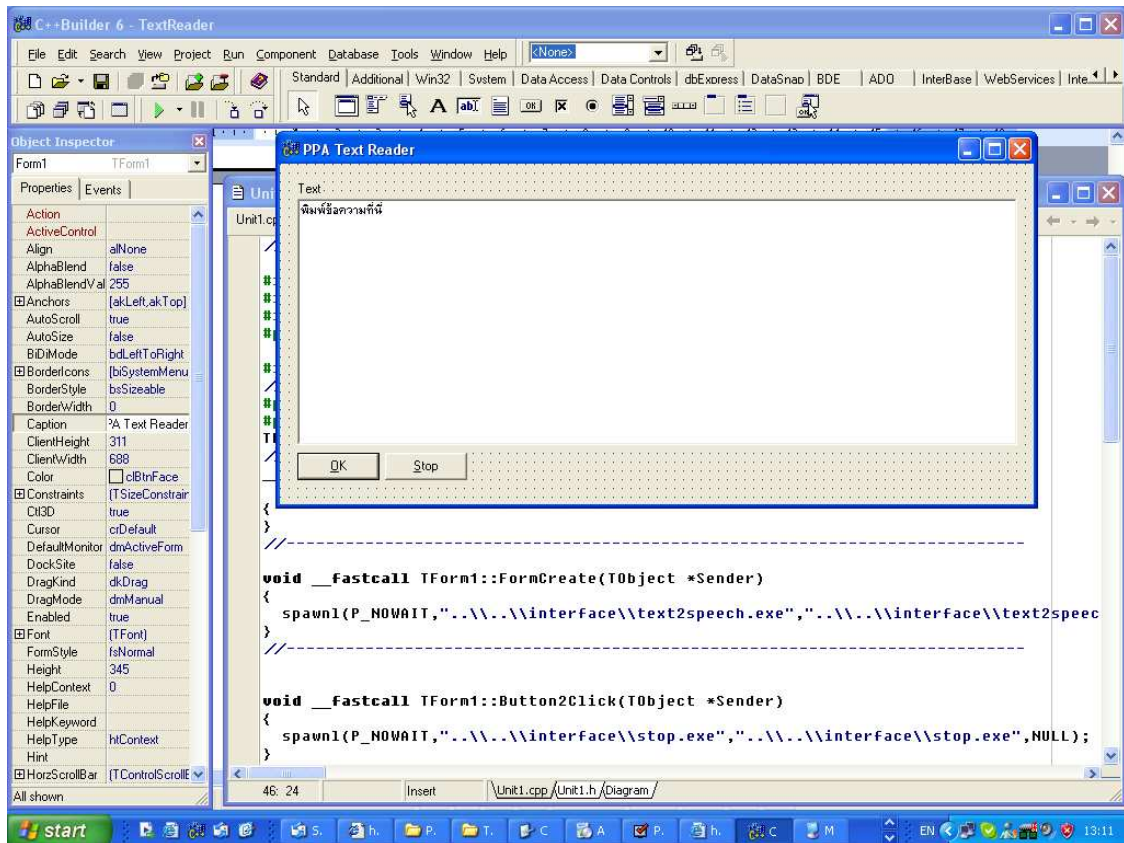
C++Builder 6 - TextReader

File Edit Search View Project Run Component Database Tools Window Help <None>

Standard | Additional | Win32 | System | Data Access | Data Controls | dbExpress | DataSnap | BDE | ADO | InterBase | WebServices | Inte

Object Inspector
Form1 TForm1
Properties | Events

| | |
|---|---|
| Action | |
| ActiveControl | |
| Align | alNone |
| AlphaBlend | false |
| AlphaBlendVal | 255 |
| ⊞Anchors | [akLeft,akTop] |
| AutoScroll | true |
| AutoSize | false |
| BiDiMode | bdLeftToRight |
| ⊞BorderIcons | [biSystemMenu |
| BorderStyle | bsSizeable |
| BorderWidth | 0 |
| Caption | PA Text Reader |
| ClientHeight | 311 |
| ClientWidth | 688 |
| Color | clBtnFace |
| ⊞Constraints | (TSizeConstrain |
| Ctl3D | true |
| Cursor | crDefault |
| DefaultMonitor | dmActiveForm |
| DockSite | false |
| DragKind | dkDrag |
| DragMode | dmManual |
| Enabled | true |
| ⊞Font | (TFont) |
| FormStyle | fsNormal |
| Height | 345 |
| HelpContext | 0 |
| HelpFile | |
| HelpKeyword | |
| HelpType | htContext |
| Hint | |
| ⊞HorzScrollBar | (TControlScrollE |

All shown

PPA Text Reader
Text
พิมพ์ข้อความที่นี่
OK Stop

Unit1.cpp

{
}
//-----------------------------------------------------------------------

void __fastcall TForm1::FormCreate(TObject *Sender)
{
 spawnl(P_NOWAIT,"..\\..\\interface\\text2speech.exe","..\\..\\interface\\text2speec
}
//-----------------------------------------------------------------------

void __fastcall TForm1::Button2Click(TObject *Sender)
{
 spawnl(P_NOWAIT,"..\\..\\interface\\stop.exe","..\\..\\interface\\stop.exe",NULL);
}

46: 24 Insert Unit1.cpp Unit1.h Diagram

start S. h. P. T. C A P. h. C M EN 13:11